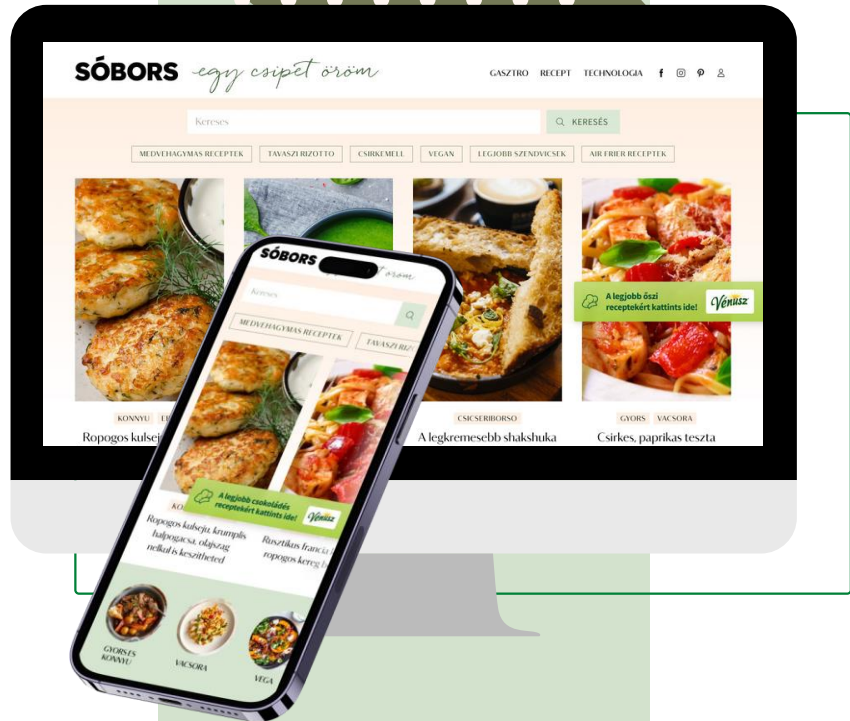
SÓBORS egy csipet öröm

GASZTRO RECEPT TECHNOLOGIA

Kereses

KERESÉS

MEDVEHAGYMAS RECEPTEK TAVASZI RIZOTTO CSIRKEMELL VEGAN LEGJOBB SZENDVICSEK AIR FRIER RECEPTEK

A legjobb őszi receptekért kattints ide! Vénusz

KONNYU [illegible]

Ropogos kalsej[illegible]

CSICSERIBORSO

A legkremesebb shakshuka

GYORS VACSORA

Csirkes, paprikas teszta

SÓBORS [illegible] öröm

Kereses

MEDVEHAGYMAS RECEPTEK TAVASZI RIZ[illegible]

A legjobb csokoládés receptekért kattints ide! Vénusz

KO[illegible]

Ropogos kalseju, krumplis halpogacsa, olajszag nelkul is keszitheted

Rusztikus francia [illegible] ropogos kereg h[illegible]

GYORS ES KONNYU

VACSORA

VEGA